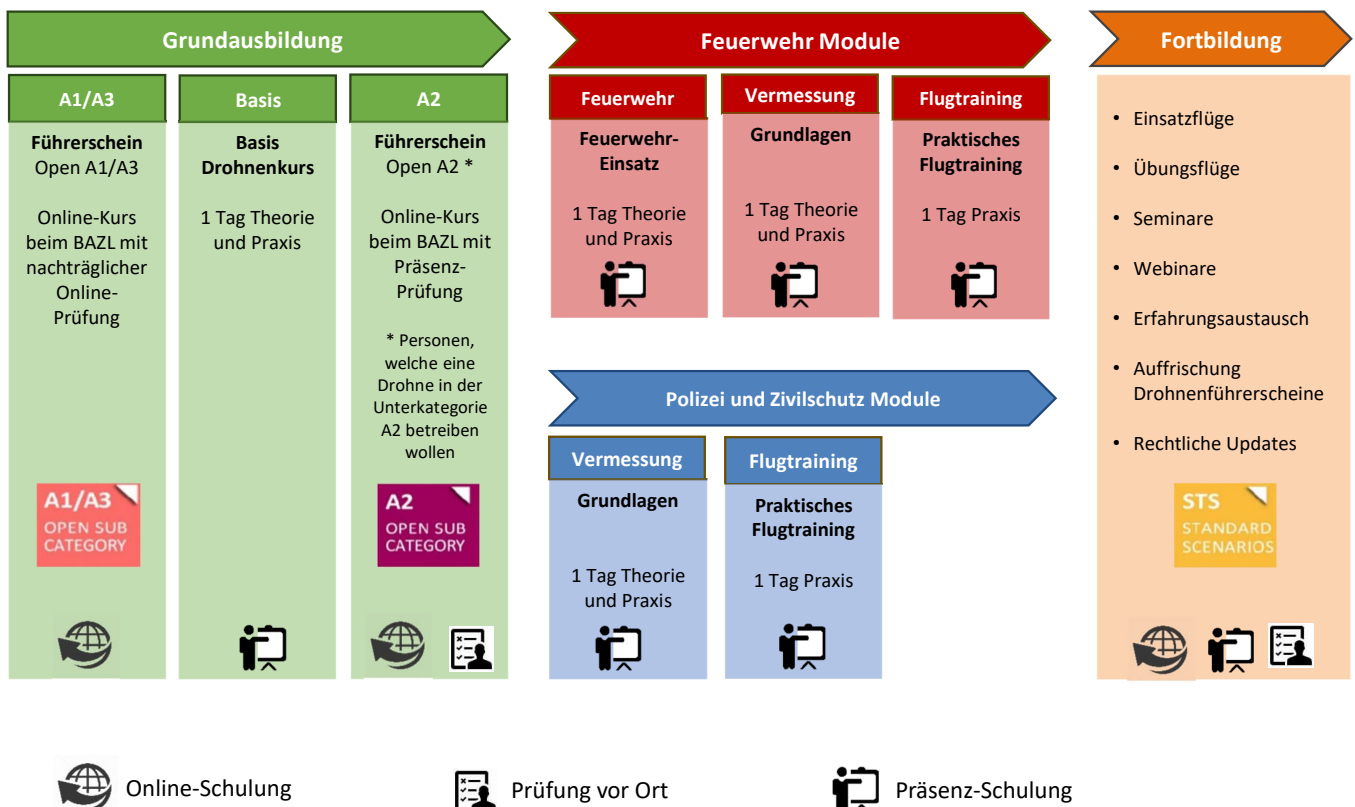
Grundausbildung

A1/A3

Führerschein
Open A1/A3

Online-Kurs beim BAZL mit nachträglicher Online-Prüfung

A1/A3
OPEN SUB CATEGORY

Basis

Basis
Drohnenkurs

1 Tag Theorie und Praxis

A2

Führerschein
Open A2 *

Online-Kurs beim BAZL mit Präsenz-Prüfung

* Personen, welche eine Drohne in der Unterkategorie A2 betreiben wollen

A2
OPEN SUB CATEGORY

Feuerwehr Module

Feuerwehr

Feuerwehr-Einsatz

1 Tag Theorie und Praxis

Vermessung

Grundlagen

1 Tag Theorie und Praxis

Flugtraining

Praktisches Flugtraining

1 Tag Praxis

Polizei und Zivilschutz Module

Vermessung

Grundlagen

1 Tag Theorie und Praxis

Flugtraining

Praktisches Flugtraining

1 Tag Praxis

Fortbildung

• Einsatzflüge
• Übungsflüge
• Seminare
• Webinare
• Erfahrungsaustausch
• Auffrischung Drohnenführerscheine
• Rechtliche Updates

STS
STANDARD SCENARIOS

Online-Schulung

Prüfung vor Ort

Präsenz-Schulung